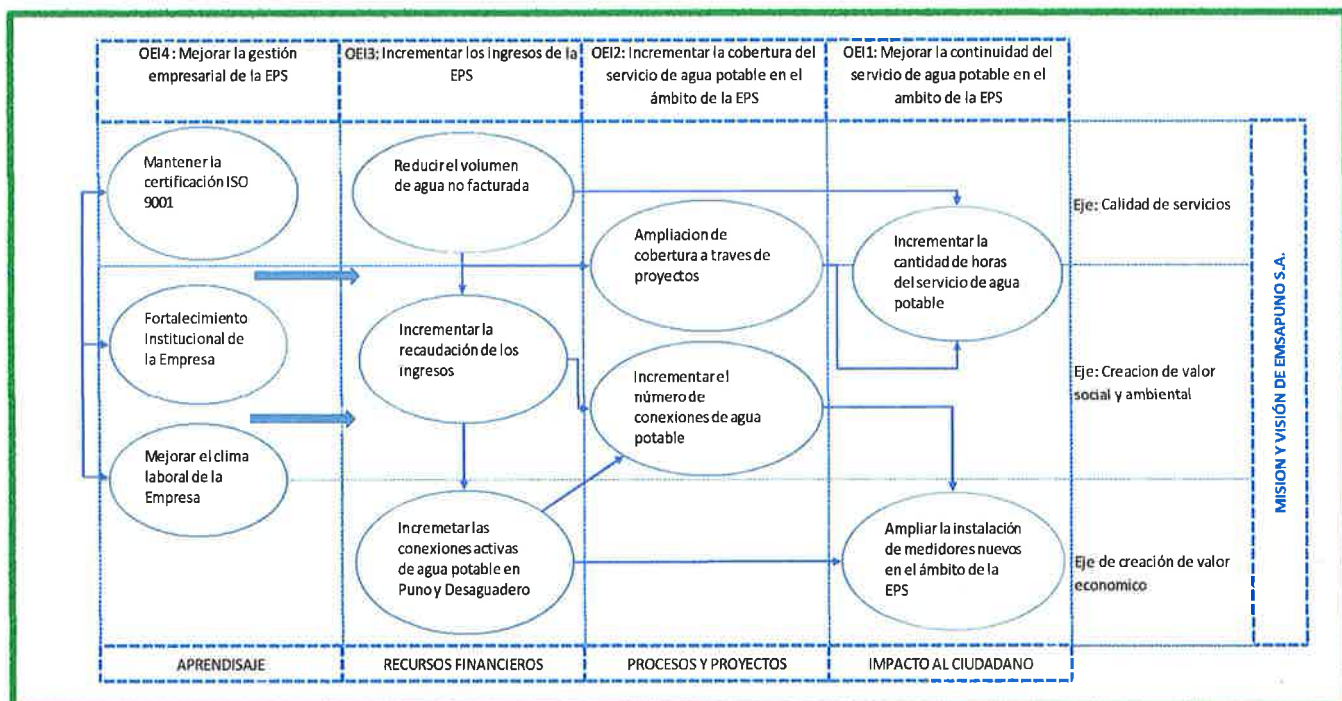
OEI4: Mejorar la gestión empresarial de la EPS

OEI3: Incrementar los ingresos de la EPS

OEI2: Incrementar la cobertura del servicio de agua potable en el ámbito de la EPS

OEI1: Mejorar la continuidad del servicio de agua potable en el ambito de la EPS

Mantener la certificación ISO 9001

Reducir el volumen de agua no facturada

Eje: Calidad de servicios

Ampliacion de cobertura a traves de proyectos

Incrementar la cantidad de horas del servicio de agua potable

Fortalecimiento Institucional de la Empresa

Incrementar la recaudación de los ingresos

Incrementar el número de conexiones de agua potable

Eje: Creacion de valor social y ambiental

Mejorar el clima laboral de la Empresa

Incremetar las conexiones activas de agua potable en Puno y Desaguadero

Ampliar la instalación de medidores nuevos en el ámbito de la EPS

Eje de creación de valor economico

MISION Y VISIÓN DE EMSAPUNO S.A.

APRENDISAJE

RECURSOS FINANCIEROS

PROCESOS Y PROYECTOS

IMPACTO AL CIUDADANO